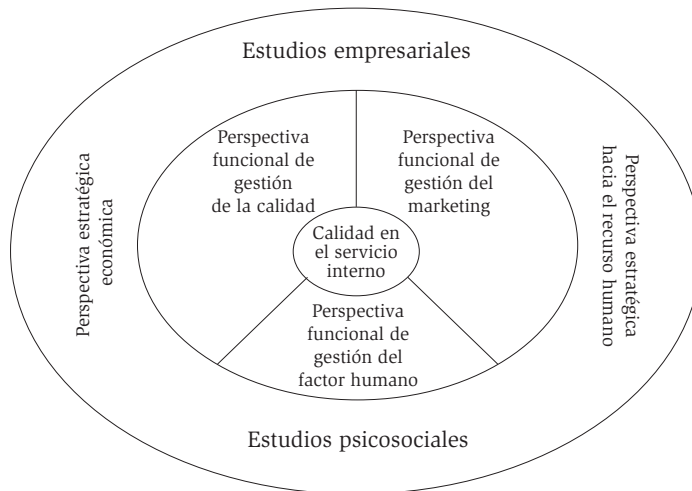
Estudios empresariales

Perspectiva estratégica económica

Perspectiva funcional de gestión de la calidad

Perspectiva funcional de gestión del marketing

Calidad en el servicio interno

Perspectiva funcional de gestión del factor humano

Perspectiva estratégica hacia el recurso humano

Estudios psicosociales